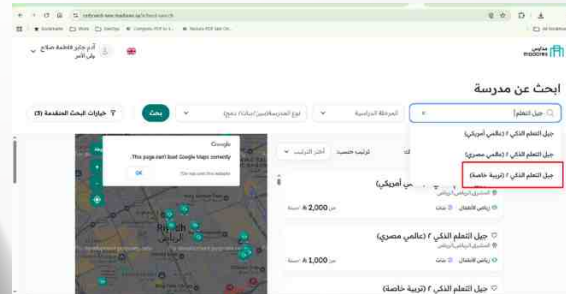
ronly-web.new.madaaes.sa/school-search

Bookmarks | Work | DevOps | Compress PDF to a... | Reduce PDF Size On... | All Bookmarks

مدارس
madares

آدم جابر فاطمة صلاح
ولي الأمر

ابحث عن مدرسة

جيل التعلم|

المرحلة الدراسية

نوع المدرسة/ابحث/اسم/دمج

بحث

خيارات البحث المتقدمة (3)

جيل التعلم الذكي ٢ (عالمي أمريكي)

جيل التعلم الذكي ٢ (عالمي مصري)

جيل التعلم الذكي ٢ (تربية خاصة)

ترتيب حسب:

أكثر الترتيب

Google

This page can't load Google Maps correctly.

Do you own this website?

OK

Riyadh

جيل التعلم الذكي ٢ (عالمي أمريكي)

رياض الأطفال

من 2,000 / سنة

جيل التعلم الذكي ٢ (عالمي مصري)

رياض الأطفال

من 1,000 / سنة

جيل التعلم الذكي ٢ (تربية خاصة)